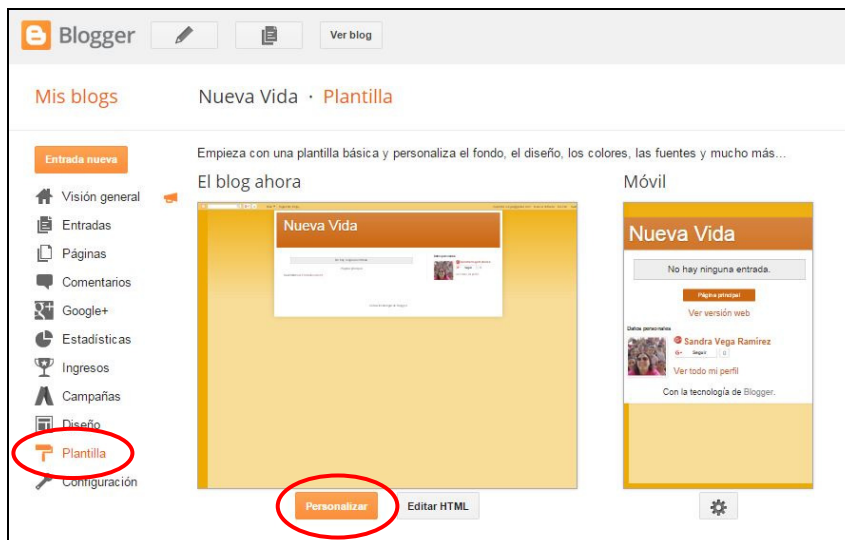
Blogger

Ver blog

Mis blogs

Nueva Vida · Plantilla

Entrada nueva

Visión general

Entradas

Páginas

Comentarios

Google+

Estadísticas

Ingresos

Campañas

Diseño

Plantilla

Configuración

Empieza con una plantilla básica y personaliza el fondo, el diseño, los colores, las fuentes y mucho más...

El blog ahora

Nueva Vida

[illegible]

Móvil

Nueva Vida

No hay ninguna entrada.

Página principal

Ver versión web

Datos personales

Sandra Vega Ramírez

Seguir

Ver todo mi perfil

Con la tecnología de Blogger.

Personalizar

Editar HTML